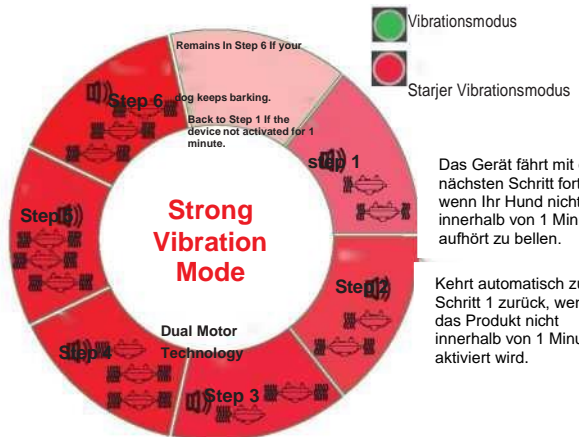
Vibrationsmodus

Starjer Vibrationsmodus

Remains In Step 6 If your dog keeps barking.

Back to Step 1 If the device not activated for 1 minute.

Step 6

step 1

Step 5

Strong Vibration Mode

Step 2

Dual Motor Technology

Step 4

Step 3

Das Gerät fährt mit d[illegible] nächsten Schritt fort, wenn Ihr Hund nicht innerhalb von 1 Min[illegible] aufhört zu bellen.

Kehrt automatisch zu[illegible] Schritt 1 zurück, wen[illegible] das Produkt nicht innerhalb von 1 Minu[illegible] aktiviert wird.